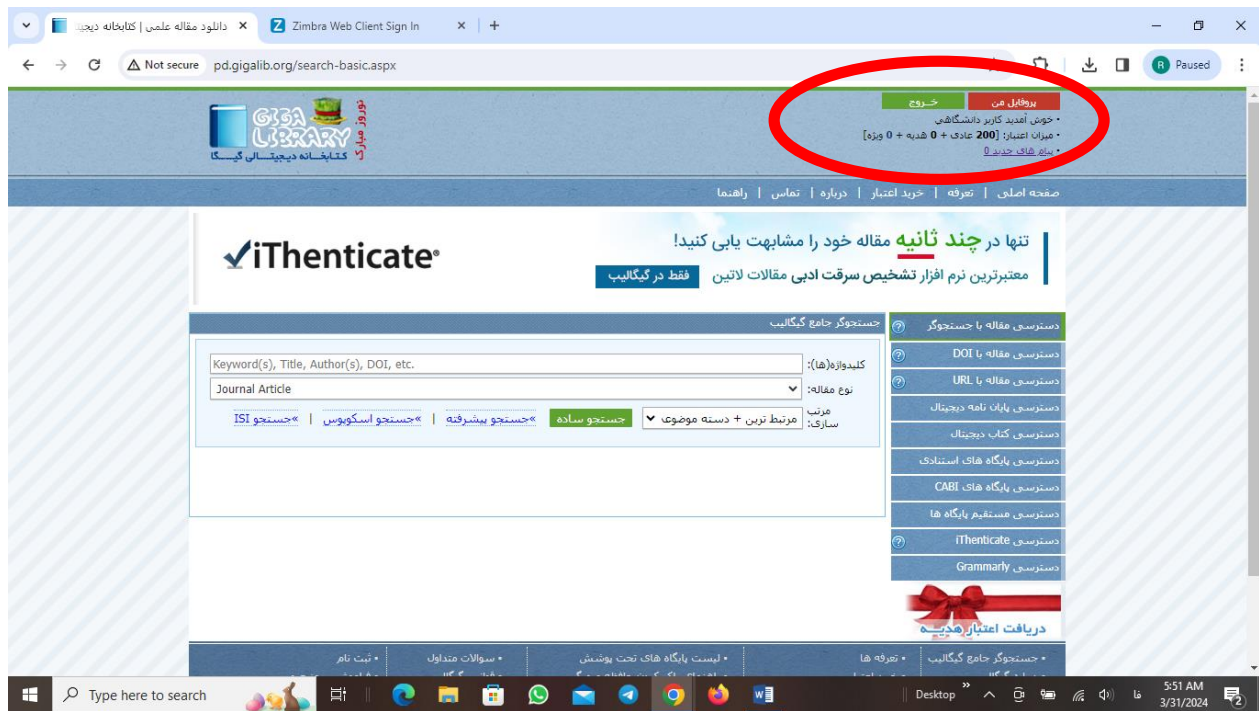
دانلود مقاله علمی | کتابخانه دیجی
Zimbra Web Client Sign In
Not secure pd.gigalib.org/search-basic.aspx
Paused

GIGA LIBRARY
نوروز مبارک
کتابخانه دیجیتالی گیگا

پروفایل من
خروج
• خوش آمدید کاربر دانشگاهی
• میزان اعتبار: [200 عادی + 0 هدیه + 0 ویژه]
• پیام های جدید 0

صفحه اصلی | تعرفه | خرید اعتبار | درباره | تماس | راهنما

iThenticate
تنها در چند ثانیه مقاله خود را مشابهت یابی کنید!
معتبرترین نرم افزار تشخیص سرقت ادبی مقالات لاتین
فقط در گیگالیب

جستجوگر جامع گیگالیب
کلیدواژه(ها):
Keyword(s), Title, Author(s), DOI, etc.
نوع مقاله:
Journal Article
مرتب سازی:
مرتبط ترین + دسته موضوعی
جستجو ساده
»جستجو پیشرفته | »جستجو اسکوپوس | »جستجو ISI

دسترسی مقاله با جستجوگر
دسترسی مقاله با DOI
دسترسی مقاله با URL
دسترسی پایان نامه دیجیتال
دسترسی کتاب دیجیتال
دسترسی پایگاه های استنادی
دسترسی پایگاه های CABI
دسترسی مستقیم پایگاه ها
دسترسی iThenticate
دسترسی Grammarly
دریافت اعتبار هدیه

• جستجوگر جامع گیگالیب
• تعرفه ها
• لیست پایگاه های تحت پوشش
• سوالات متداول
• ثبت نام

Type here to search
Desktop
5:51 AM
3/31/2024